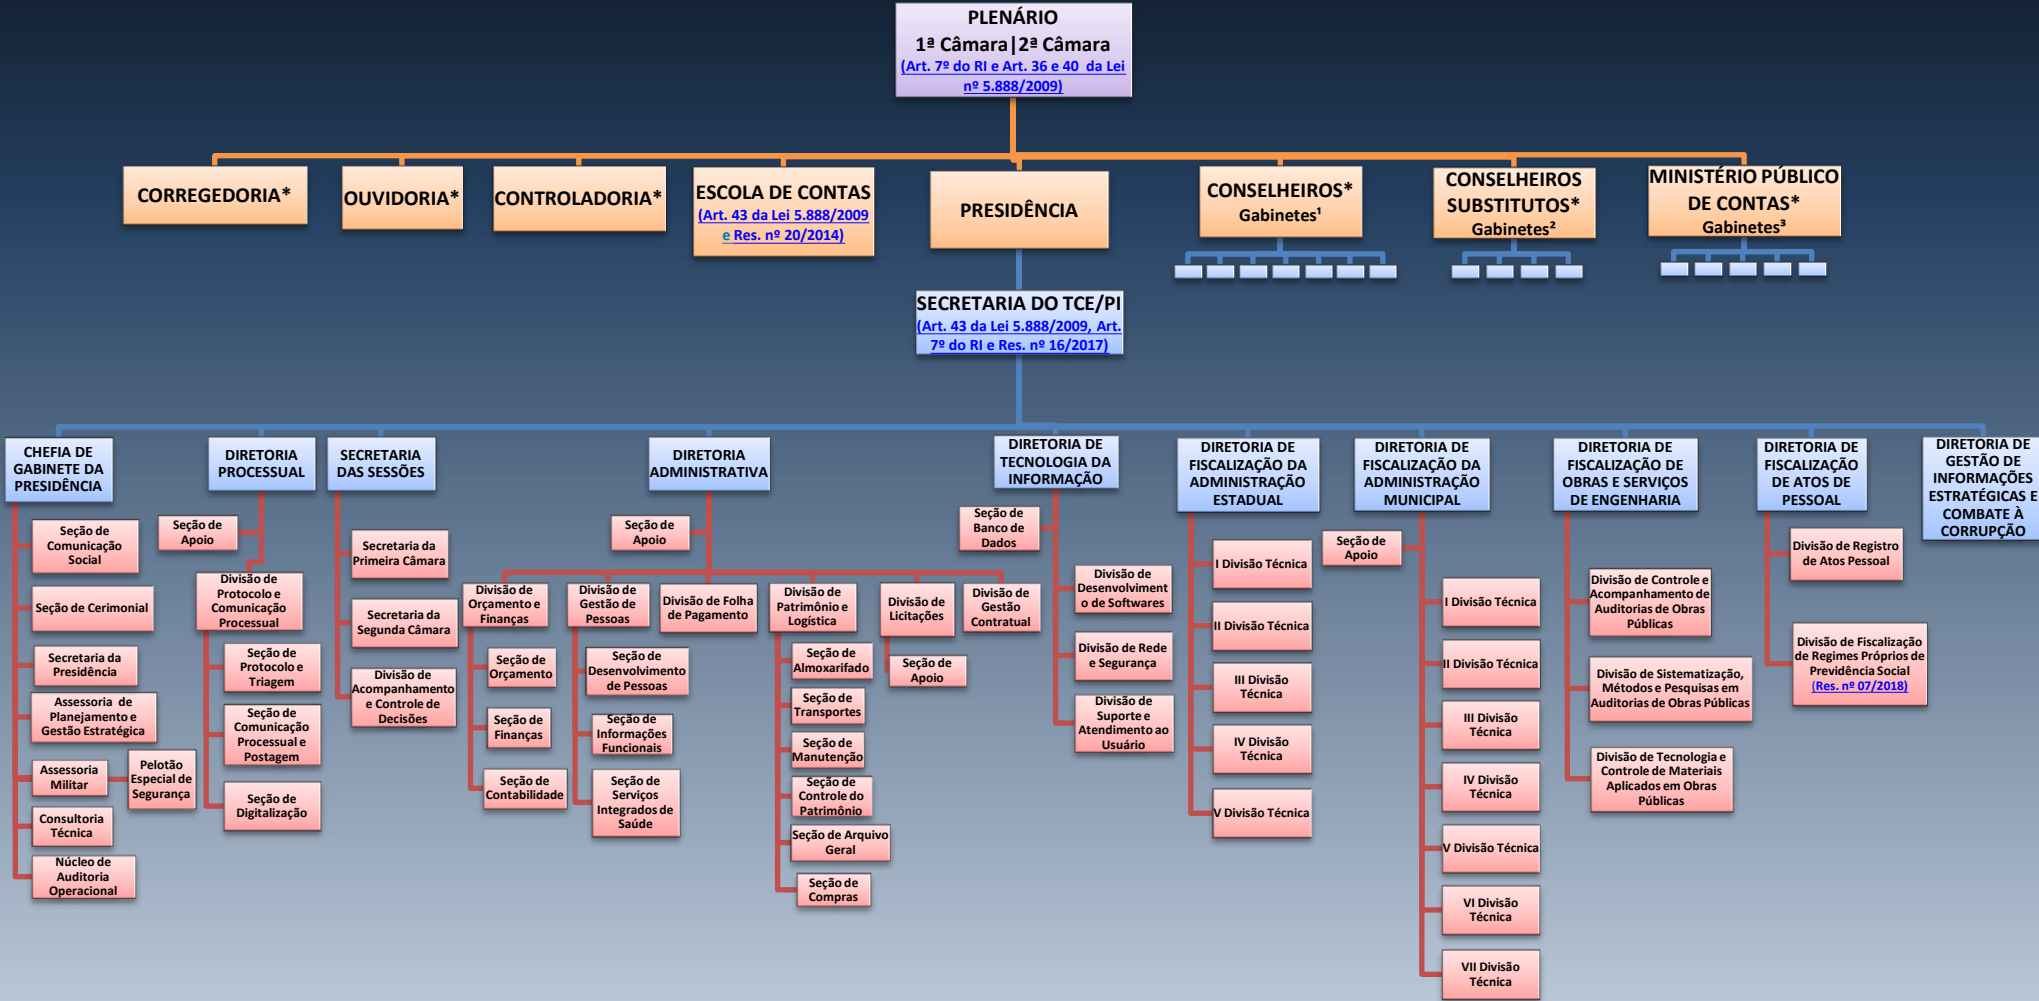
PLENÁRIO
1ª Câmara|2ª Câmara
(Art. 7º do RI e Art. 36 e 40 da Lei nº 5.888/2009)

CORREGEDORIA*

OUVIDORIA*

CONTROLADORIA*

ESCOLA DE CONTAS
(Art. 43 da Lei 5.888/2009 e Res. nº 20/2014)

PRESIDÊNCIA

CONSELHEIROS*
Gabinetes¹

CONSELHEIROS SUBSTITUTOS*
Gabinetes²

MINISTÉRIO PÚBLICO DE CONTAS*
Gabinetes³

SECRETARIA DO TCE/PI
(Art. 43 da Lei 5.888/2009, Art. 7º do RI e Res. nº 16/2017)

CHEFIA DE GABINETE DA PRESIDÊNCIA
Seção de Comunicação Social
Seção de Cerimonial
Secretaria da Presidência
Assessoria de Planejamento e Gestão Estratégica
Assessoria Militar
Pelotão Especial de Segurança
Consultoria Técnica
Núcleo de Auditoria Operacional

DIRETORIA PROCESSUAL
Seção de Apoio
Divisão de Protocolo e Comunicação Processual
Seção de Protocolo e Triagem
Seção de Comunicação Processual e Postagem
Seção de Digitalização

SECRETARIA DAS SESSÕES
Secretaria da Primeira Câmara
Secretaria da Segunda Câmara
Divisão de Acompanhamento e Controle de Decisões

DIRETORIA ADMINISTRATIVA
Seção de Apoio
Divisão de Orçamento e Finanças
Seção de Orçamento
Seção de Finanças
Seção de Contabilidade
Divisão de Gestão de Pessoas
Seção de Desenvolvimento de Pessoas
Seção de Informações Funcionais
Seção de Serviços Integrados de Saúde
Divisão de Folha de Pagamento
Divisão de Patrimônio e Logística
Seção de Almoxarifado
Seção de Transportes
Seção de Manutenção
Seção de Controle do Patrimônio
Seção de Arquivo Geral
Seção de Compras
Divisão de Licitações
Seção de Apoio
Divisão de Gestão Contratual

DIRETORIA DE TECNOLOGIA DA INFORMAÇÃO
Seção de Banco de Dados
Divisão de Desenvolvimento de Softwares
Divisão de Rede e Segurança
Divisão de Suporte e Atendimento ao Usuário

DIRETORIA DE FISCALIZAÇÃO DA ADMINISTRAÇÃO ESTADUAL
I Divisão Técnica
II Divisão Técnica
III Divisão Técnica
IV Divisão Técnica
V Divisão Técnica

DIRETORIA DE FISCALIZAÇÃO DA ADMINISTRAÇÃO MUNICIPAL
Seção de Apoio
I Divisão Técnica
II Divisão Técnica
III Divisão Técnica
IV Divisão Técnica
V Divisão Técnica
VI Divisão Técnica
VII Divisão Técnica

DIRETORIA DE FISCALIZAÇÃO DE OBRAS E SERVIÇOS DE ENGENHARIA
Divisão de Controle e Acompanhamento de Auditorias de Obras Públicas
Divisão de Sistematização, Métodos e Pesquisas em Auditorias de Obras Públicas
Divisão de Tecnologia e Controle de Materiais Aplicados em Obras Públicas

DIRETORIA DE FISCALIZAÇÃO DE ATOS DE PESSOAL
Divisão de Registro de Atos Pessoal
Divisão de Fiscalização de Regimes Próprios de Previdência Social (Res. nº 07/2018)

DIRETORIA DE GESTÃO DE INFORMAÇÕES ESTRATÉGICAS E COMBATE À CORRUPÇÃO